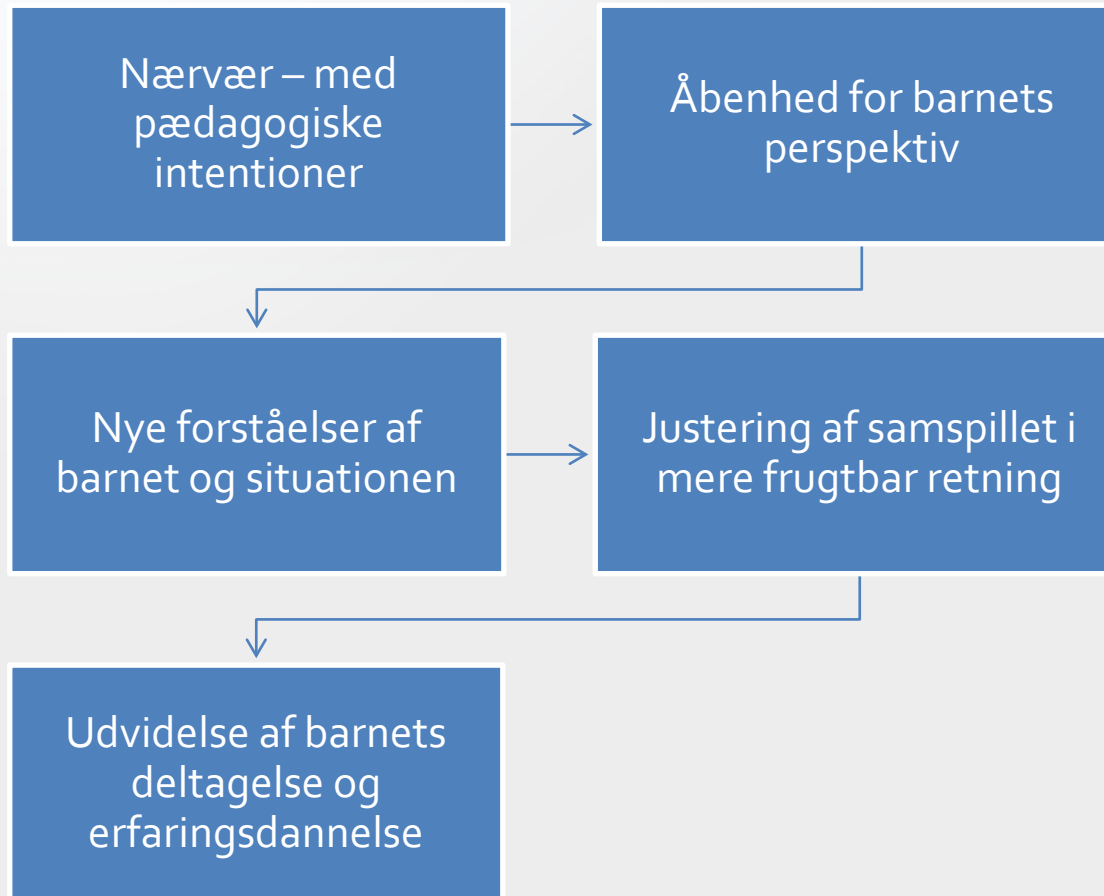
Nærvær – med pædagogiske intentioner

Åbenhed for barnets perspektiv

Nye forståelser af barnet og situationen

Justering af samspillet i mere frugtbar retning

Udvidelse af barnets deltagelse og erfaringsdannelse